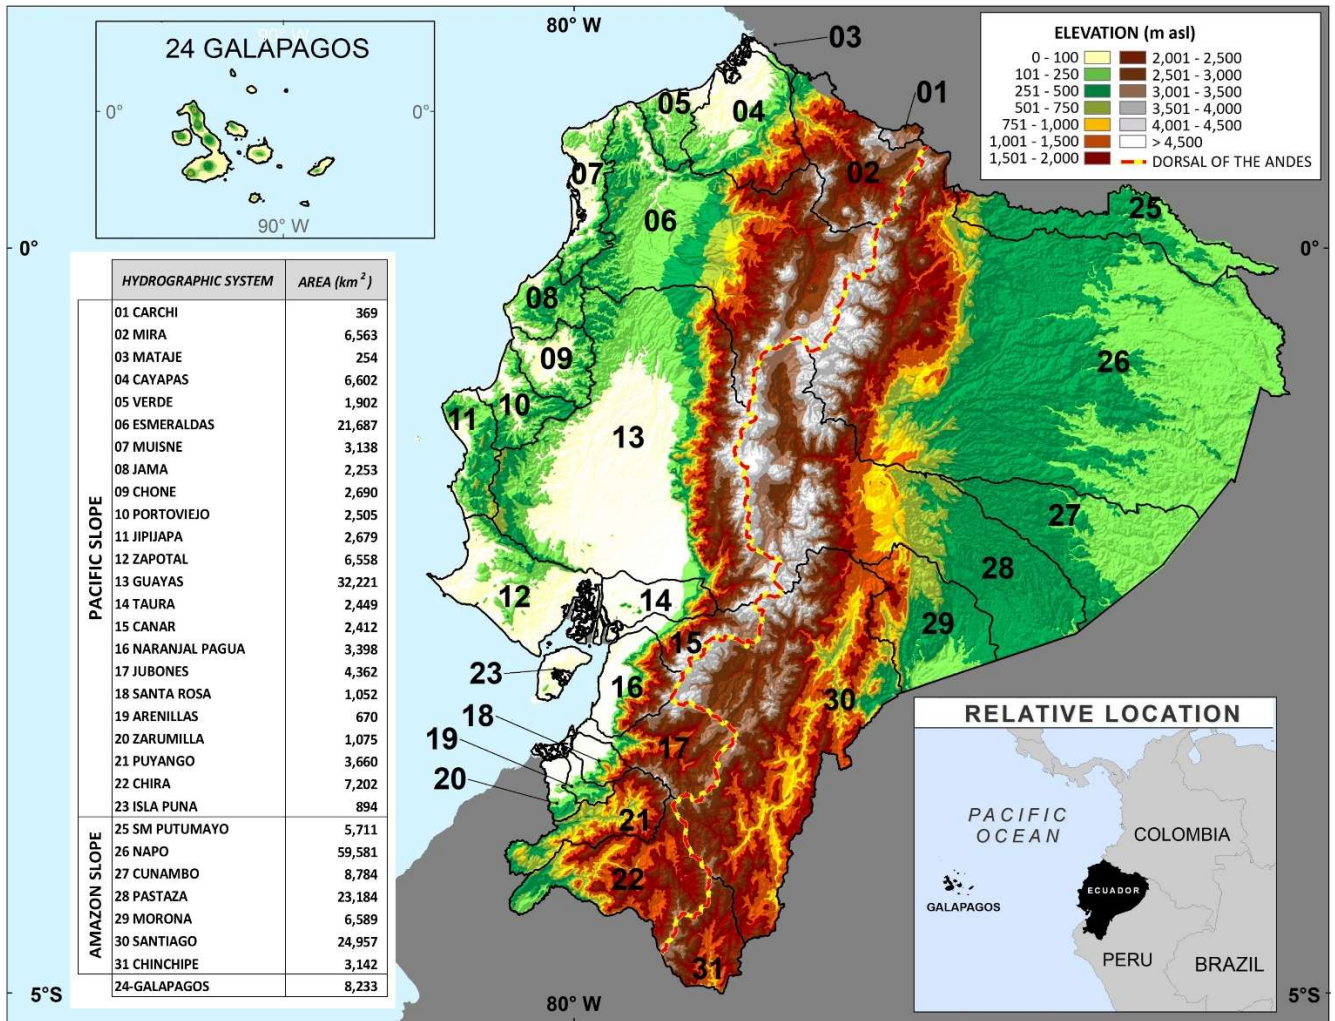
24 GALAPAGOS

0°

0°

90° W

80° W

03

01

04

05

02

07

06

25

0°

0°

08

09

26

11

10

13

27

28

12

14

29

15

23

16

30

18

19

17

20

21

22

31

5°S

80° W

5°S

ELEVATION (m asl)

| | |
|---|---|
| 0 - 100 | 2,001 - 2,500 |
| 101 - 250 | 2,501 - 3,000 |
| 251 - 500 | 3,001 - 3,500 |
| 501 - 750 | 3,501 - 4,000 |
| 751 - 1,000 | 4,001 - 4,500 |
| 1,001 - 1,500 | > 4,500 |
| 1,501 - 2,000 | DORSAL OF THE ANDES |

| | HYDROGRAPHIC SYSTEM | AREA (km$^2$) |
|---|---|---|
| PACIFIC SLOPE | 01 CARCHI | 369 |
| | 02 MIRA | 6,563 |
| | 03 MATAJE | 254 |
| | 04 CAYAPAS | 6,602 |
| | 05 VERDE | 1,902 |
| | 06 ESMERALDAS | 21,687 |
| | 07 MUISNE | 3,138 |
| | 08 JAMA | 2,253 |
| | 09 CHONE | 2,690 |
| | 10 PORTOVIEJO | 2,505 |
| | 11 JIPIJAPA | 2,679 |
| | 12 ZAPOTAL | 6,558 |
| | 13 GUAYAS | 32,221 |
| | 14 TAURA | 2,449 |
| | 15 CANAR | 2,412 |
| | 16 NARANJAL PAGUA | 3,398 |
| | 17 JUBONES | 4,362 |
| | 18 SANTA ROSA | 1,052 |
| | 19 ARENILLAS | 670 |
| | 20 ZARUMILLA | 1,075 |
| | 21 PUYANGO | 3,660 |
| | 22 CHIRA | 7,202 |
| | 23 ISLA PUNA | 894 |
| AMAZON SLOPE | 25 SM PUTUMAYO | 5,711 |
| | 26 NAPO | 59,581 |
| | 27 CUNAMBO | 8,784 |
| | 28 PASTAZA | 23,184 |
| | 29 MORONA | 6,589 |
| | 30 SANTIAGO | 24,957 |
| | 31 CHINCHIPE | 3,142 |
| | 24-GALAPAGOS | 8,233 |

RELATIVE LOCATION

PACIFIC OCEAN

COLOMBIA

ECUADOR

GALAPAGOS

PERU

BRAZIL